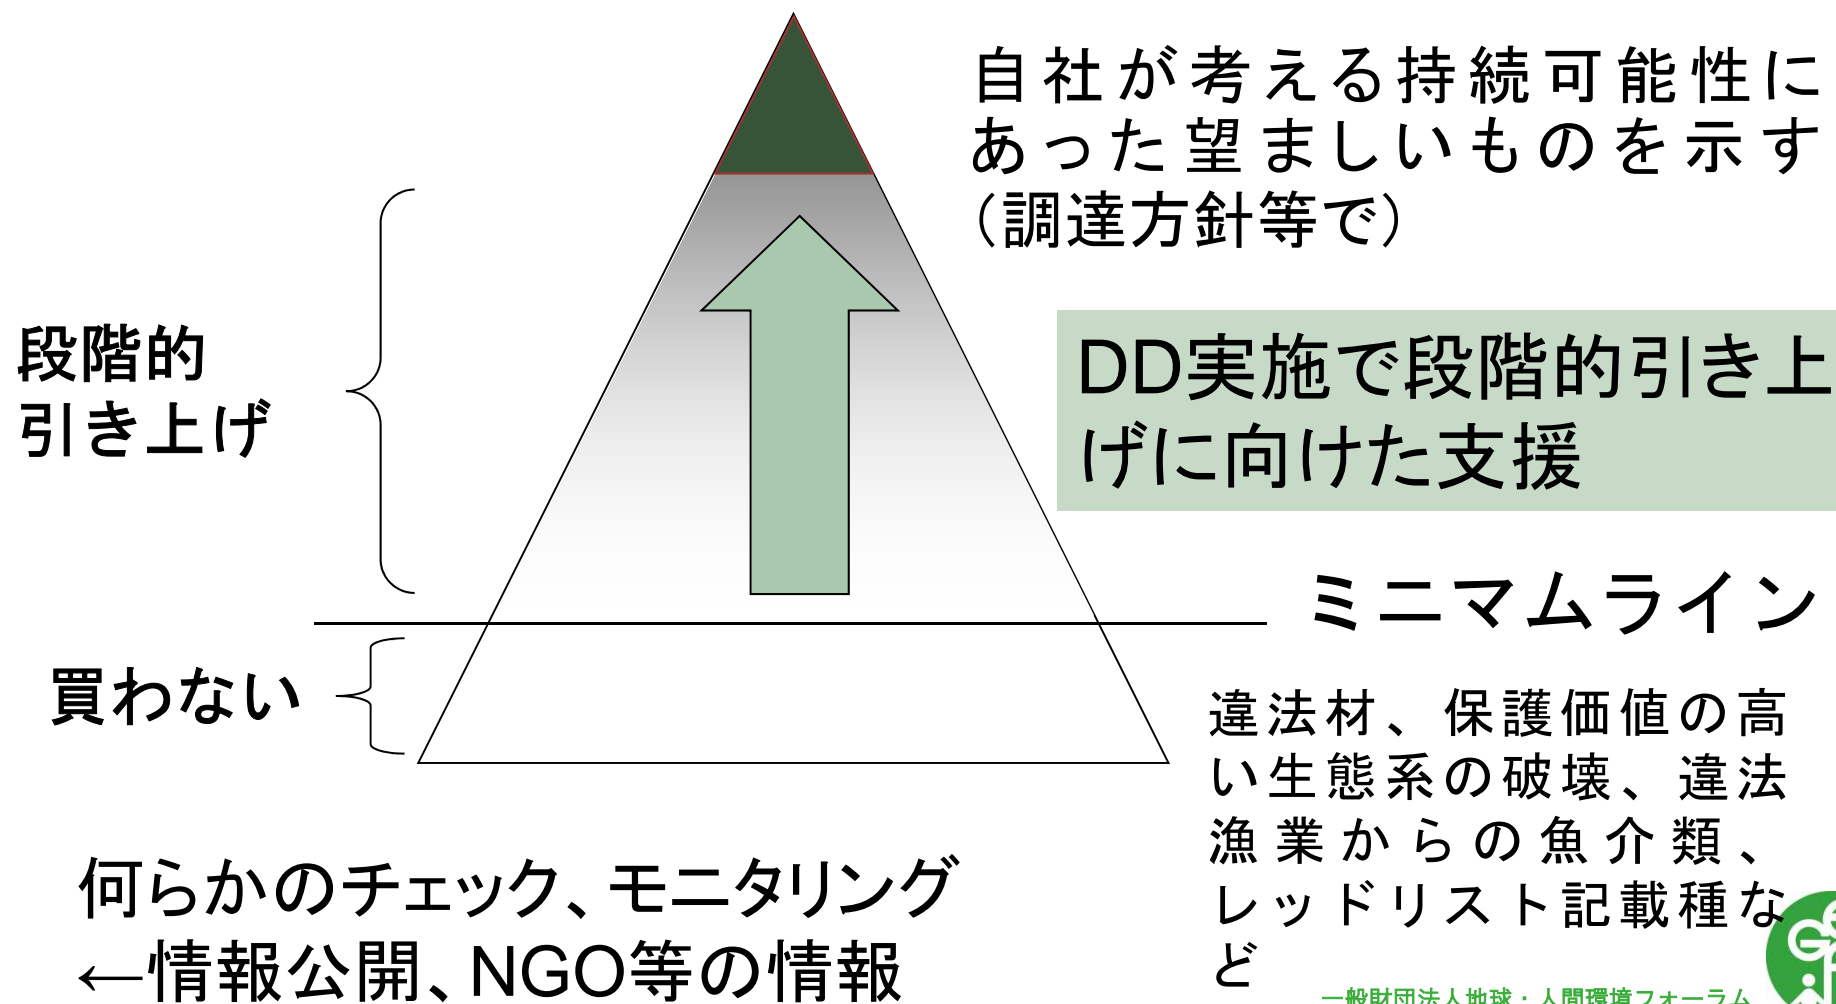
自社が考える持続可能性にあった望ましいものを示す（調達方針等で）

段階的引き上げ

DD実施で段階的引き上げに向けた支援

ミニマムライン

買わない

違法材、保護価値の高い生態系の破壊、違法漁業からの魚介類、レッドリスト記載種など

何らかのチェック、モニタリング
←情報公開、NGO等の情報

一般財団法人地球・人間環境フォーラム